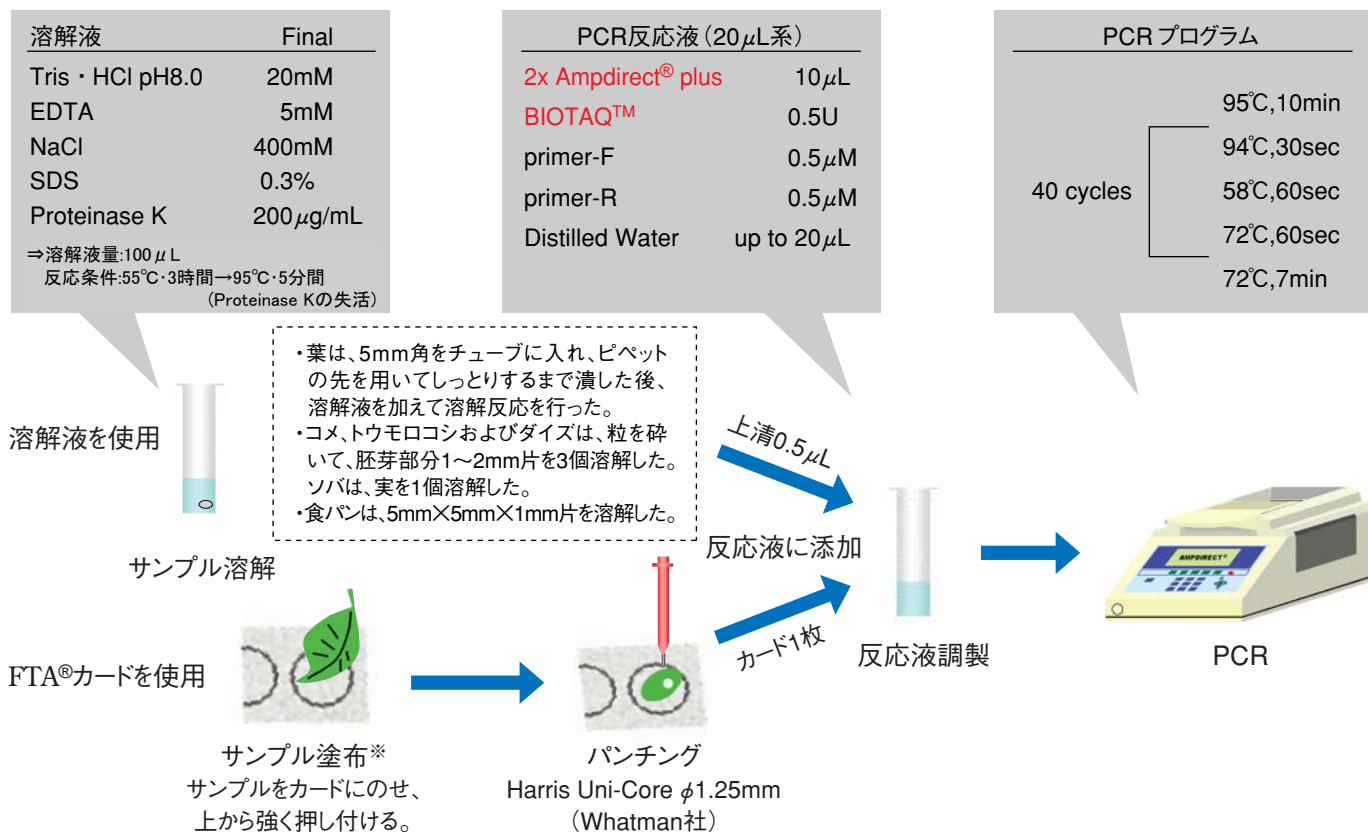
| 溶解液 | Final |
|---|---|
| Tris・HCl pH8.0 | 20mM |
| EDTA | 5mM |
| NaCl | 400mM |
| SDS | 0.3% |
| Proteinase K | 200$\mu$g/mL |

⇒溶解液量:100$\mu$L
反応条件:55℃・3時間→95℃・5分間
(Proteinase Kの失活)

| PCR反応液(20$\mu$L系) | |
|---|---|
| 2x Ampdirect® plus | 10$\mu$L |
| BIOTAQ™ | 0.5U |
| primer-F | 0.5$\mu$M |
| primer-R | 0.5$\mu$M |
| Distilled Water | up to 20$\mu$L |

PCRプログラム
95℃,10min
40 cycles
94℃,30sec
58℃,60sec
72℃,60sec
72℃,7min

・葉は、5mm角をチューブに入れ、ピペットの先を用いてしっとりするまで潰した後、溶解液を加えて溶解反応を行った。
・コメ、トウモロコシおよびダイズは、粒を砕いて、胚芽部分1～2mm片を3個溶解した。ソバは、実を1個溶解した。
・食パンは、5mm×5mm×1mm片を溶解した。

溶解液を使用
サンプル溶解
上清0.5$\mu$L
反応液に添加
カード1枚
反応液調製
AMPDIRECT
PCR

FTA®カードを使用
サンプル塗布※
サンプルをカードにのせ、上から強く押し付ける。
パンチング
Harris Uni-Core $\phi$1.25mm
(Whatman社)